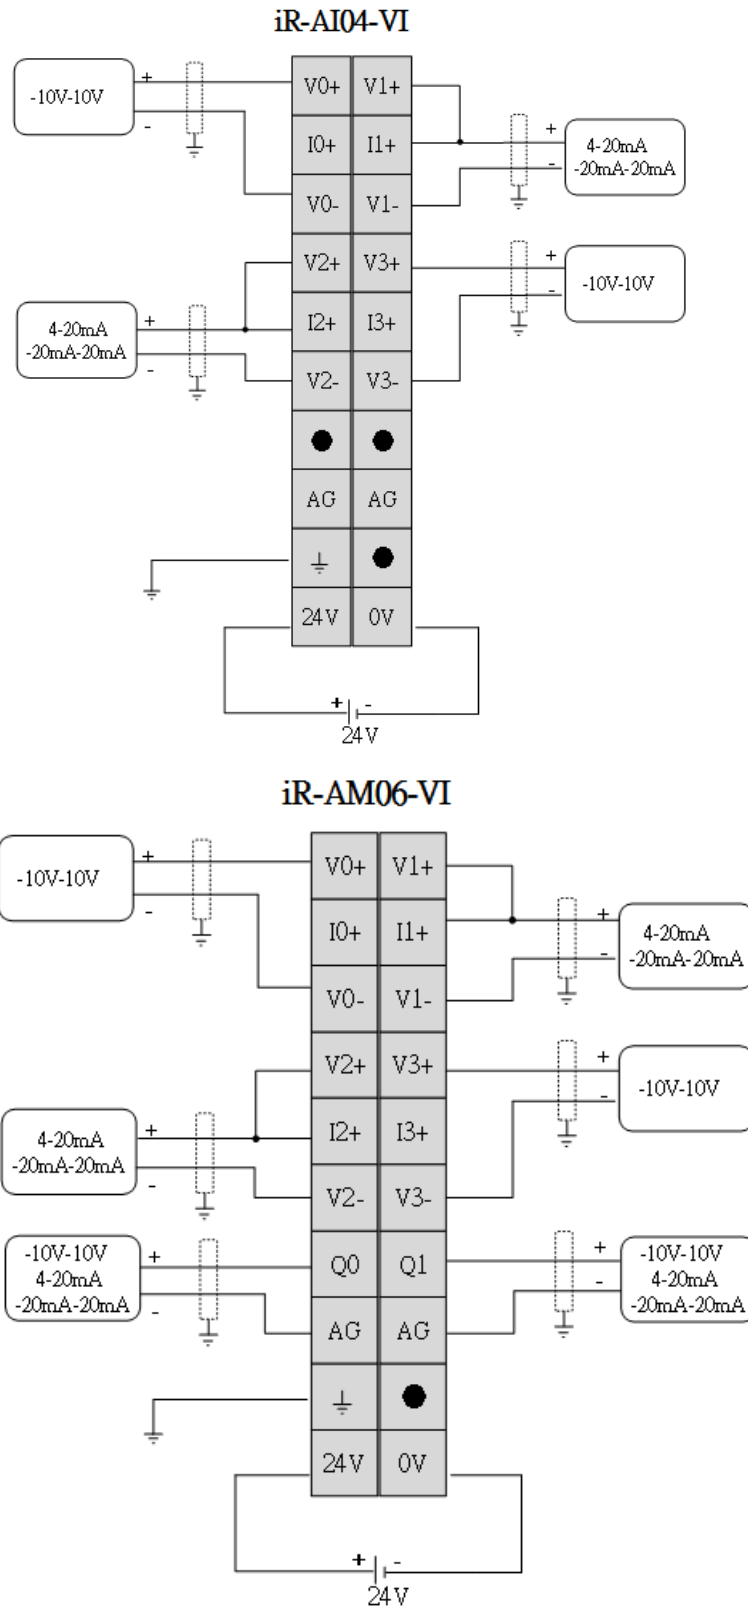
iR-AI04-VI

-10V-10V
+
-

V0+ V1+
I0+ I1+
V0- V1-
V2+ V3+
I2+ I3+
V2- V3-
AG AG
24V 0V

+
-
4-20mA
-20mA-20mA

+
-
-10V-10V

4-20mA
-20mA-20mA
+
-

+ -
24V

iR-AM06-VI

-10V-10V
+
-

V0+ V1+
I0+ I1+
V0- V1-
V2+ V3+
I2+ I3+
V2- V3-
Q0 Q1
AG AG
24V 0V

+
-
4-20mA
-20mA-20mA

+
-
-10V-10V

4-20mA
-20mA-20mA
+
-

-10V-10V
4-20mA
-20mA-20mA
+
-

+
-
-10V-10V
4-20mA
-20mA-20mA

+ -
24V